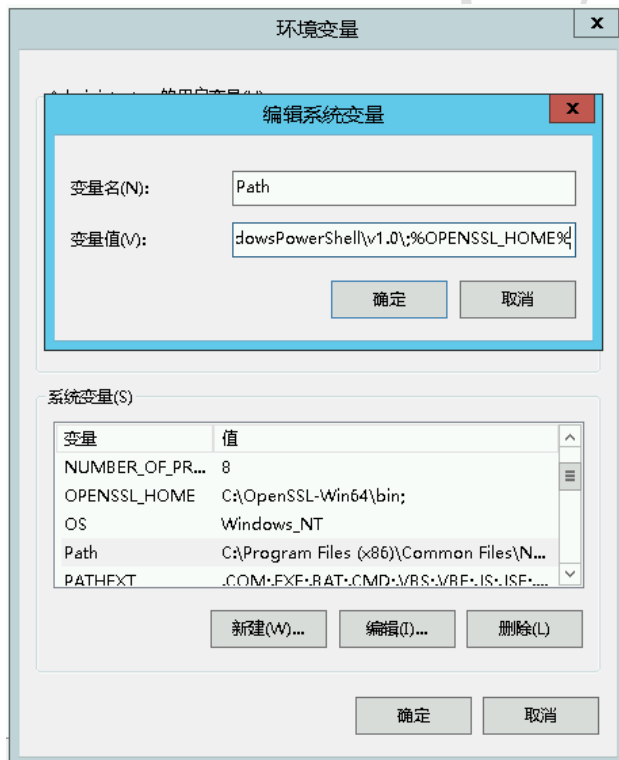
环境变量

x

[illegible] 的用户变量(U)

编辑系统变量

x

变量名(N): Path

变量值(V): dowsPowerShell\v1.0\;%OPENSSL_HOME%

确定 取消

系统变量(S)

| 变量 | 值 |
|---|---|
| NUMBER_OF_PR... | 8 |
| OPENSSL_HOME | C:\OpenSSL-Win64\bin; |
| OS | Windows_NT |
| Path | C:\Program Files (x86)\Common Files\N... |
| PATHEXT | .COM;.EXE;.BAT;.CMD;.VBS;.VBE;.JS;.JSE;... |

新建(W)... 编辑(I)... 删除(L)

确定 取消